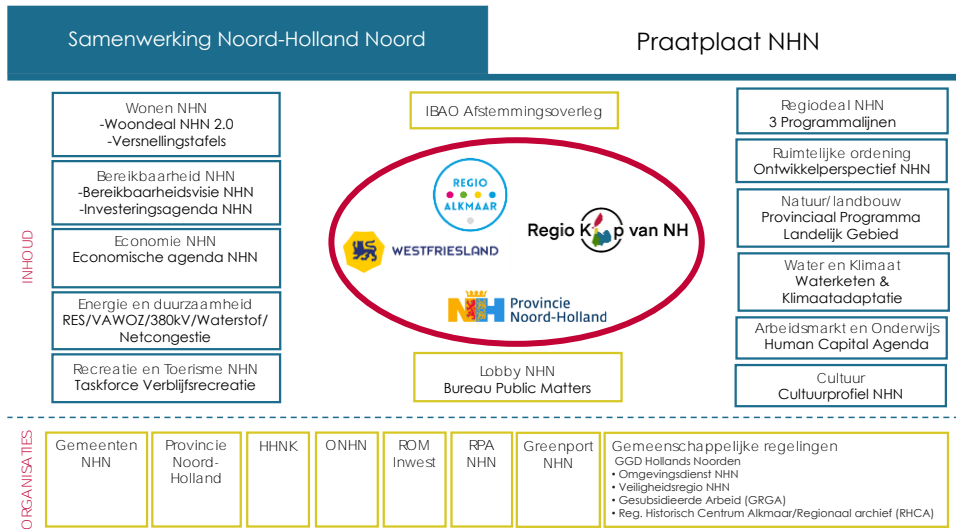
Samenwerking Noord-Holland Noord

Praatplaat NHN

INHOUD

Wonen NHN
-Woondeal NHN 2.0
-Versnellingstafels

Bereikbaarheid NHN
-Bereikbaarheidsvisie NHN
-Investeringsagenda NHN

Economie NHN
Economische agenda NHN

Energie en duurzaamheid
RES/VAWOZ/380kV/Waterstof/ Netcongestie

Recreatie en Toerisme NHN
Taskforce Verblijfsrecreatie

IBAO Afstemmingsoverleg

REGIO ALKMAAR

WESTFRIESLAND

Regio Kop van NH

Provincie Noord-Holland

Lobby NHN
Bureau Public Matters

Regiodeal NHN
3 Programmalijnen

Ruimtelijke ordening
Ontwikkelperspectief NHN

Natuur/landbouw
Provinciaal Programma Landelijk Gebied

Water en Klimaat
Waterketen & Klimaatadaptatie

Arbeidsmarkt en Onderwijs
Human Capital Agenda

Cultuur
Cultuurprofiel NHN

ORGANISATIES

Gemeenten NHN

Provincie Noord-Holland

HHNK

ONHN

ROM Inwest

RPA NHN

Greenport NHN

Gemeenschappelijke regelingen
GGD Hollands Noorden
• Omgevingsdienst NHN
• Veiligheidsregio NHN
• Gesubsidieerde Arbeid (GRGA)
• Reg. Historisch Centrum Alkmaar/Regionaal archief (RHCA)